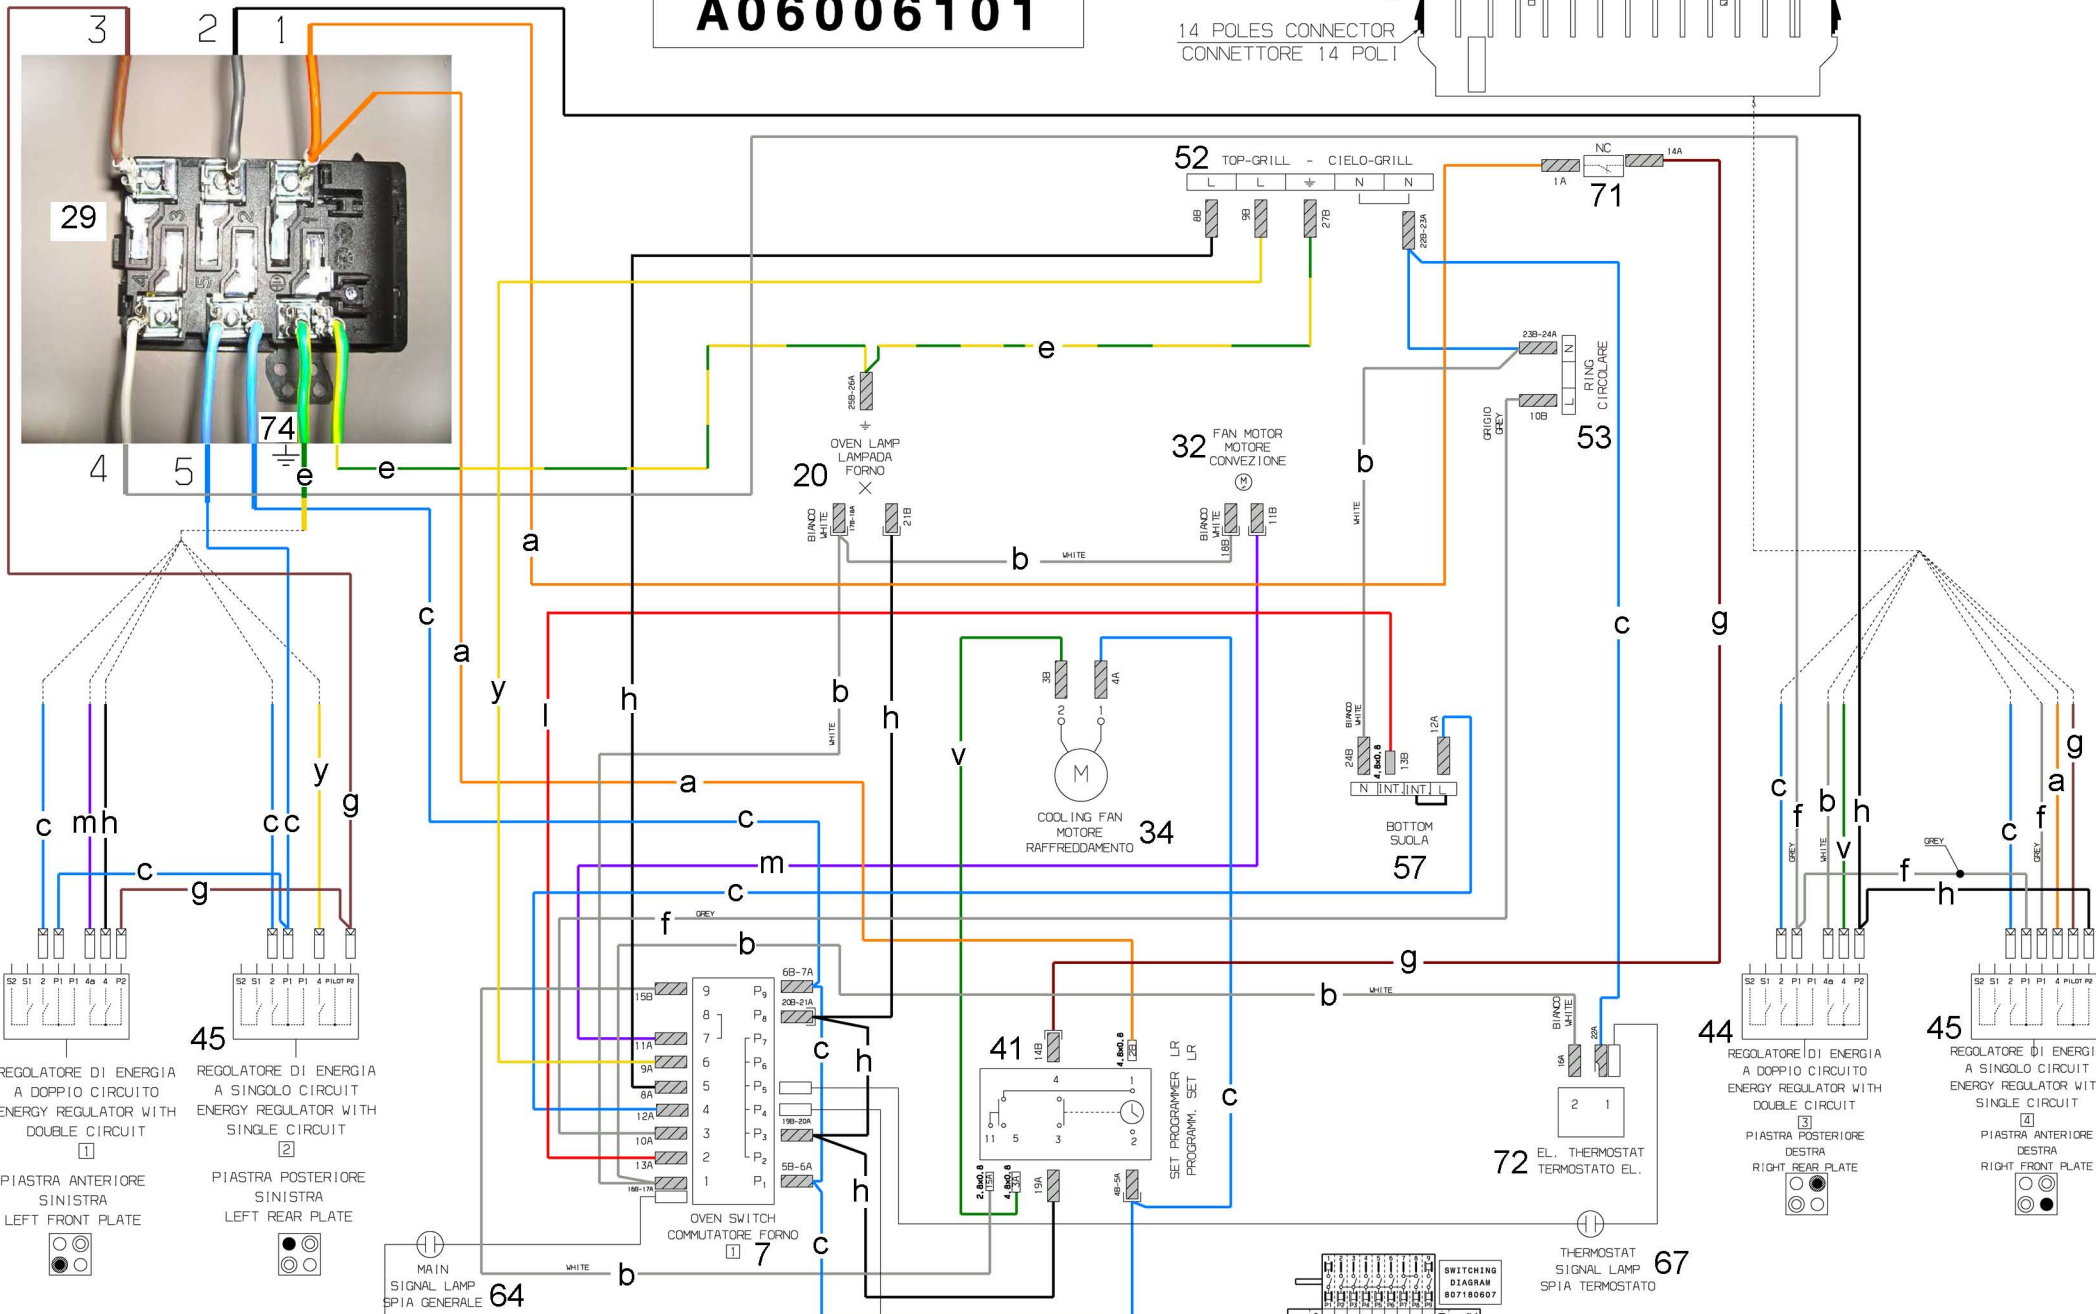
A06006101

14 POLES CONNECTOR
CONNETTORE 14 POLI

3 2 1
29
74
4 5
e e

52 TOP-GRILL - CIELO-GRILL
L L N N
8B 9B 27B 22B-23A

1A NC 14A
71

e

25B-26A
OVEN LAMP
LAMPADA
FORNO
20
BIANCO WHITE 17B-18A 21B

32 FAN MOTOR
MOTORE
CONVEZIONE
BIANCO WHITE 18B 11B

23B-24A
N L
RING
CIRCOLARE
GRIGIO GREY 10B
53

b

a

b WHITE

c

a

y l h

b WHITE

h

v

3B 4A
2 1
M
COOLING FAN
MOTORE
RAFFREDDAMENTO
34

WHITE

BIANCO WHITE 24B 4.8x0.8 13B 12A
N INT INT L
BOTTOM
SUOLA
57

c

g

c m h c c y g

c g

a

c

m

c

f GREY

b

S2 S1 2 P1 P1 4a 4 P2
REGOLATORE DI ENERGIA
A DOPPIO CIRCUITO
ENERGY REGULATOR WITH
DOUBLE CIRCUIT
1
PIASTRA ANTERIORE
SINISTRA
LEFT FRONT PLATE

45
S2 S1 2 P1 P1 4 PILOT P2
REGOLATORE DI ENERGIA
A SINGOLO CIRCUIT
ENERGY REGULATOR WITH
SINGLE CIRCUIT
2
PIASTRA POSTERIORE
SINISTRA
LEFT REAR PLATE

15B 9 $P_9$
8 $P_8$
11A 7 $P_7$
9A 6 $P_6$
8A 5 $P_5$
12A 4 $P_4$
10A 3 $P_3$
13A 2 $P_2$
16B-17A 1 $P_1$
6B-7A 20B-21A 19B-20A 5B-6A
c h h c

OVEN SWITCH
COMMUTATORE FORNO
1 7

g

b WHITE

41 14B 4.8x0.8 28
4 1
11 5 3 2
2.8x0.8 15B 4.8x0.8 3A 19A 4B-5A
SET PROGRAMMER LR
PROGRAMM. SET LR

c

BIANCO WHITE 16A 22A
2 1
72 EL. THERMOSTAT
TERMOSTATO EL.

c f b h c f a g
GREY WHITE v GREY GREY
f h

44
S2 S1 2 P1 P1 4a 4 P2
REGOLATORE DI ENERGIA
A DOPPIO CIRCUITO
ENERGY REGULATOR WITH
DOUBLE CIRCUIT
3
PIASTRA POSTERIORE
DESTRA
RIGHT REAR PLATE

45
S2 S1 2 P1 P1 4 PILOT P2
REGOLATORE DI ENERGI
A SINGOLO CIRCUIT
ENERGY REGULATOR WIT
SINGLE CIRCUIT
4
PIASTRA ANTERIORE
DESTRA
RIGHT FRONT PLATE

MAIN
SIGNAL LAMP
SPIA GENERALE 64
WHITE b

SWITCHING
DIAGRAM
807180607

THERMOSTAT
SIGNAL LAMP 67
SPIA TERMOSTATO